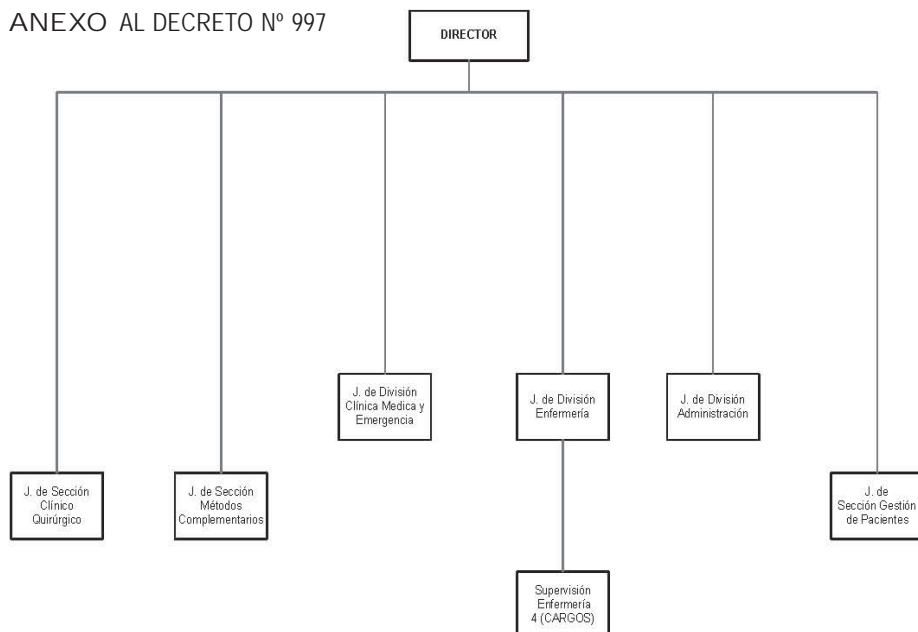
ANEXO AL DECRETO Nº 997

DIRECTOR

J. de División Clínica Medica y Emergencia

J. de División Enfermería

J. de División Administración

J. de Sección Clínico Quirúrgico

J. de Sección Métodos Complementarios

J. de Sección Gestión de Pacientes

Supervisión Enfermería 4 (CARGOS)